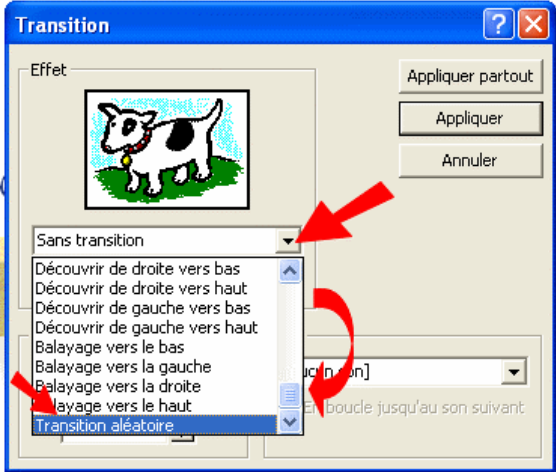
Transition

Effet

Appliquer partout

Appliquer

Annuler

Sans transition

Découvrir de droite vers bas
Découvrir de droite vers haut
Découvrir de gauche vers bas
Découvrir de gauche vers haut
Balayage vers le bas
Balayage vers la gauche
Balayage vers la droite
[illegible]layage vers le haut
Transition aléatoire

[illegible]ucun son]

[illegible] En boucle jusqu'au son suivant